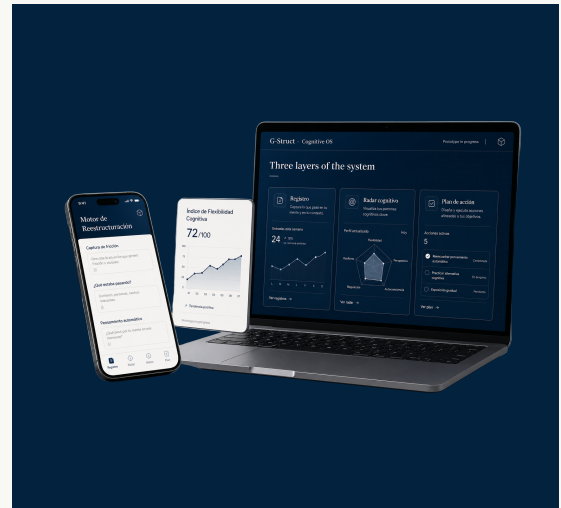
Motor de Reestructuración

Captura de fricción

¿Qué estás sintiendo?

Pensamiento automático

Registro

Índice de Flexibilidad Cognitiva

72/100

G-Struct · Cognitive OS

Three layers of the system

Registro

Radar cognitivo

Plan de acción

24

5

Ver registros →

Ver radar →

Ver plan →